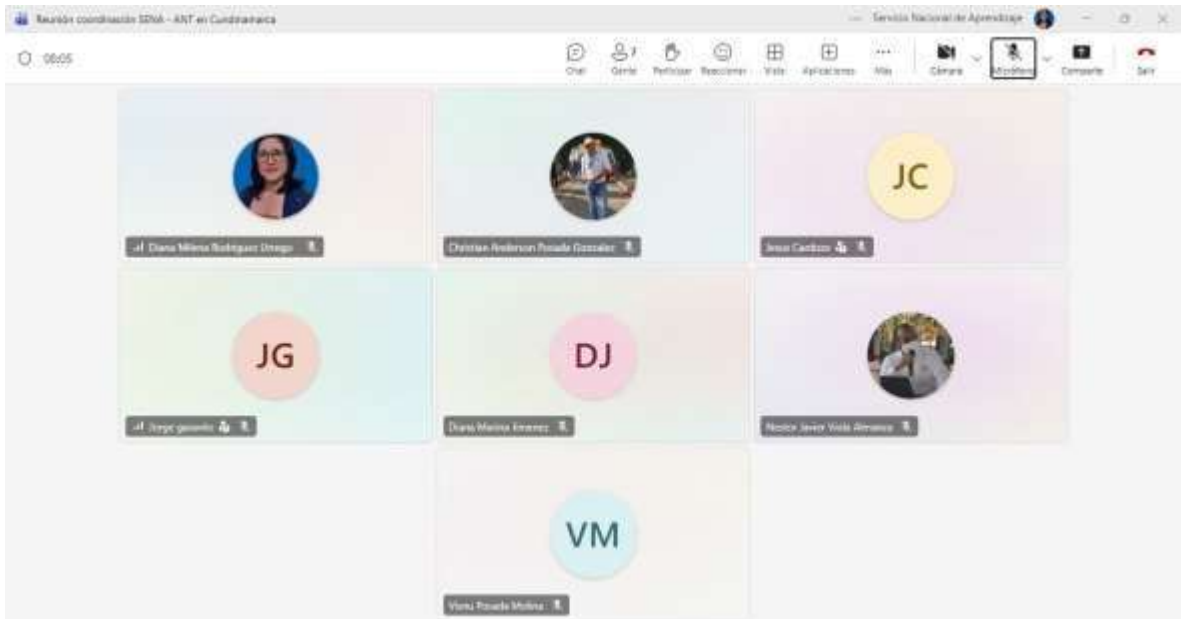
Reunión coordinación SENA - ANT en Cundinamarca

Servicio Nacional de Aprendizaje

08:05

Chat
Gente 7
Participar
Reacciones
Vista
Aplicaciones
Más
Cámara
Micrófono
Compartir
Salir

Diana Milena Rodriguez Orrego

Christian Anderson Posada Gonzalez

JC
Jesus Cardozo

JG
Jorge gaviria

DJ
Diana Marina Jimenez

Nestor Javier Viola Almanza

VM
Viviana Posada Molina